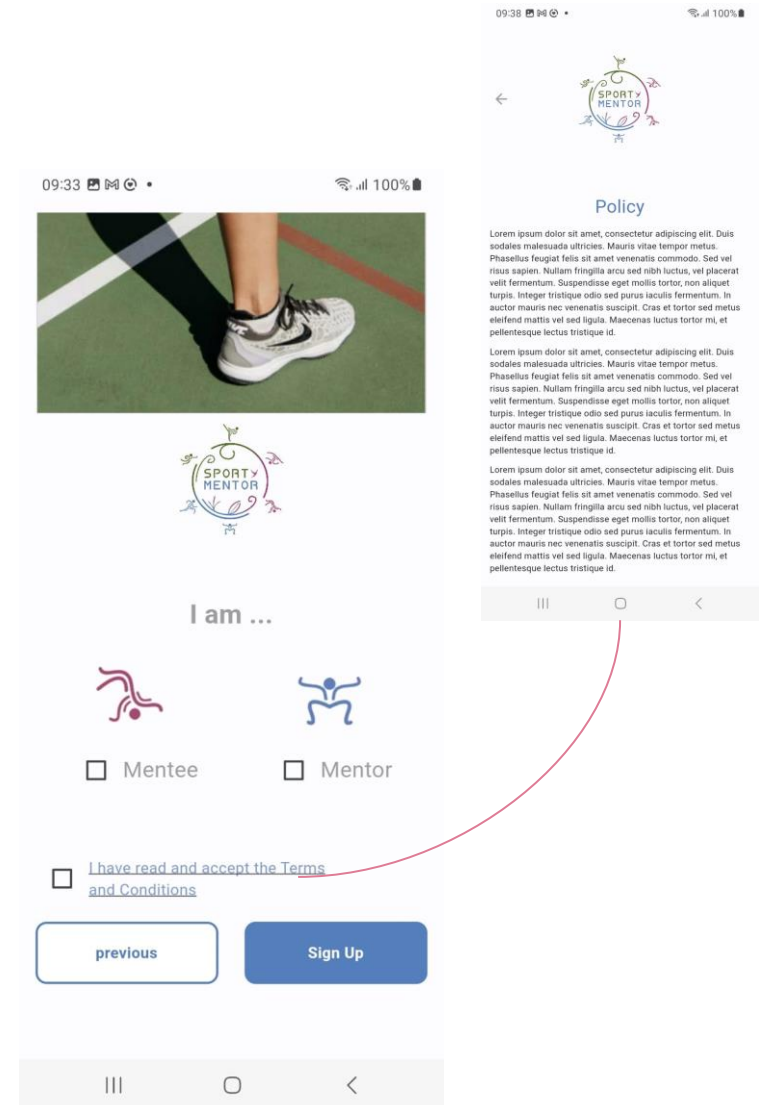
09:33 100%

SPORTy MENTOR

I am ...

Mentee

Mentor

I have read and accept the Terms and Conditions

previous

Sign Up

09:38 100%

SPORTy MENTOR

Policy

Lorem ipsum dolor sit amet, consectetur adipiscing elit. Duis sodales malesuada ultricies. Mauris vitae tempor metus. Phasellus feugiat felis sit amet venenatis commodo. Sed vel risus sapien. Nullam fringilla arcu sed nibh luctus, vel placerat velit fermentum. Suspendisse eget mollis tortor, non aliquet turpis. Integer tristique odio sed purus iaculis fermentum. In auctor mauris nec venenatis suscipit. Cras et tortor sed metus eleifend mattis vel sed ligula. Maecenas luctus tortor mi, et pellentesque lectus tristique id.

Lorem ipsum dolor sit amet, consectetur adipiscing elit. Duis sodales malesuada ultricies. Mauris vitae tempor metus. Phasellus feugiat felis sit amet venenatis commodo. Sed vel risus sapien. Nullam fringilla arcu sed nibh luctus, vel placerat velit fermentum. Suspendisse eget mollis tortor, non aliquet turpis. Integer tristique odio sed purus iaculis fermentum. In auctor mauris nec venenatis suscipit. Cras et tortor sed metus eleifend mattis vel sed ligula. Maecenas luctus tortor mi, et pellentesque lectus tristique id.

Lorem ipsum dolor sit amet, consectetur adipiscing elit. Duis sodales malesuada ultricies. Mauris vitae tempor metus. Phasellus feugiat felis sit amet venenatis commodo. Sed vel risus sapien. Nullam fringilla arcu sed nibh luctus, vel placerat velit fermentum. Suspendisse eget mollis tortor, non aliquet turpis. Integer tristique odio sed purus iaculis fermentum. In auctor mauris nec venenatis suscipit. Cras et tortor sed metus eleifend mattis vel sed ligula. Maecenas luctus tortor mi, et pellentesque lectus tristique id.